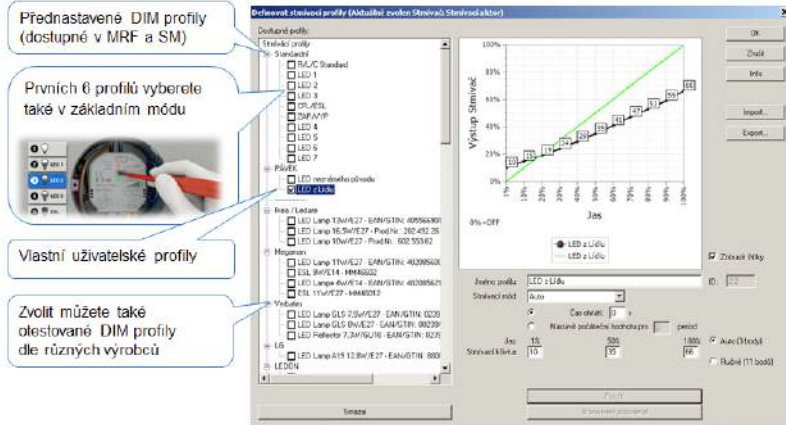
Přednastavené DIM profily (dostupné v MRF a SM)

Prvních 6 profilů vyberete také v základním módu

Vlastní uživatelské profily

Zvolit můžete také otestované DIM profily dle různých výrobců

Definovat stmívací profily (Aktuálně zvolen Stmívač Stmívací aktor)

Dostupné profily:
Stmívací profily
Standardní
R/L/C Standard
LED 1
LED 2
LED 3
CFL/ESL
ZAP/VYP
LED 4
LED 5
LED 6
LED 7
PÁVEK
LED neznámého původu
LED z Lidlu
Ikea / Ledare
LED Lamp 13W/E27 - EAN/GTIN: 405566900
LED Lamp 16.5W/E27 - Prod.Nr.: 202.452.26
LED Lamp 10W/E27 - Prod.Nr.: 602.553.62
Megaman
LED Lamp 11W/E27 - EAN/GTIN: 402085630
ESL 8W/E14 - MM46602
LED Lampe 6W/E14 - EAN/GTIN: 402085621
ESL 11W/E27 - MM46512
Verbatim
LED Lamp GLS 2.5W/E27 - EAN/GTIN: 0239
LED Lamp GLS 8W/E27 - EAN/GTIN: 08239
LED Reflector 7.3W/GU10 - EAN/GTIN: 0239
LG
LED Lamp A19 12.8W/E27 - EAN/GTIN: 880
LEDON

Smazat

Výstup Stmívač

100%
80%
60%
40%
20%
0%

10 13 19 24 29 35 40 45 52 55 66

1% 10% 20% 30% 40% 50% 60% 70% 80% 90% 100%

Jas

0%=OFF

LED z Lidlu
LED z Lidlu

Jméno profilu LED z Lidlu
Stmívací mód Auto
Čas ohřátí 0 s
Nastavit počáteční hodnotu pro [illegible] procent
Jas 1% 50% 100%
Stmívací křivka 10 35 66

Zobrazit štítky
ID: 22
Auto (3 body)
Ruční (11 bodů)

Použít
Stmívání připojeno

OK
Zrušit
Info
Import...
Export...